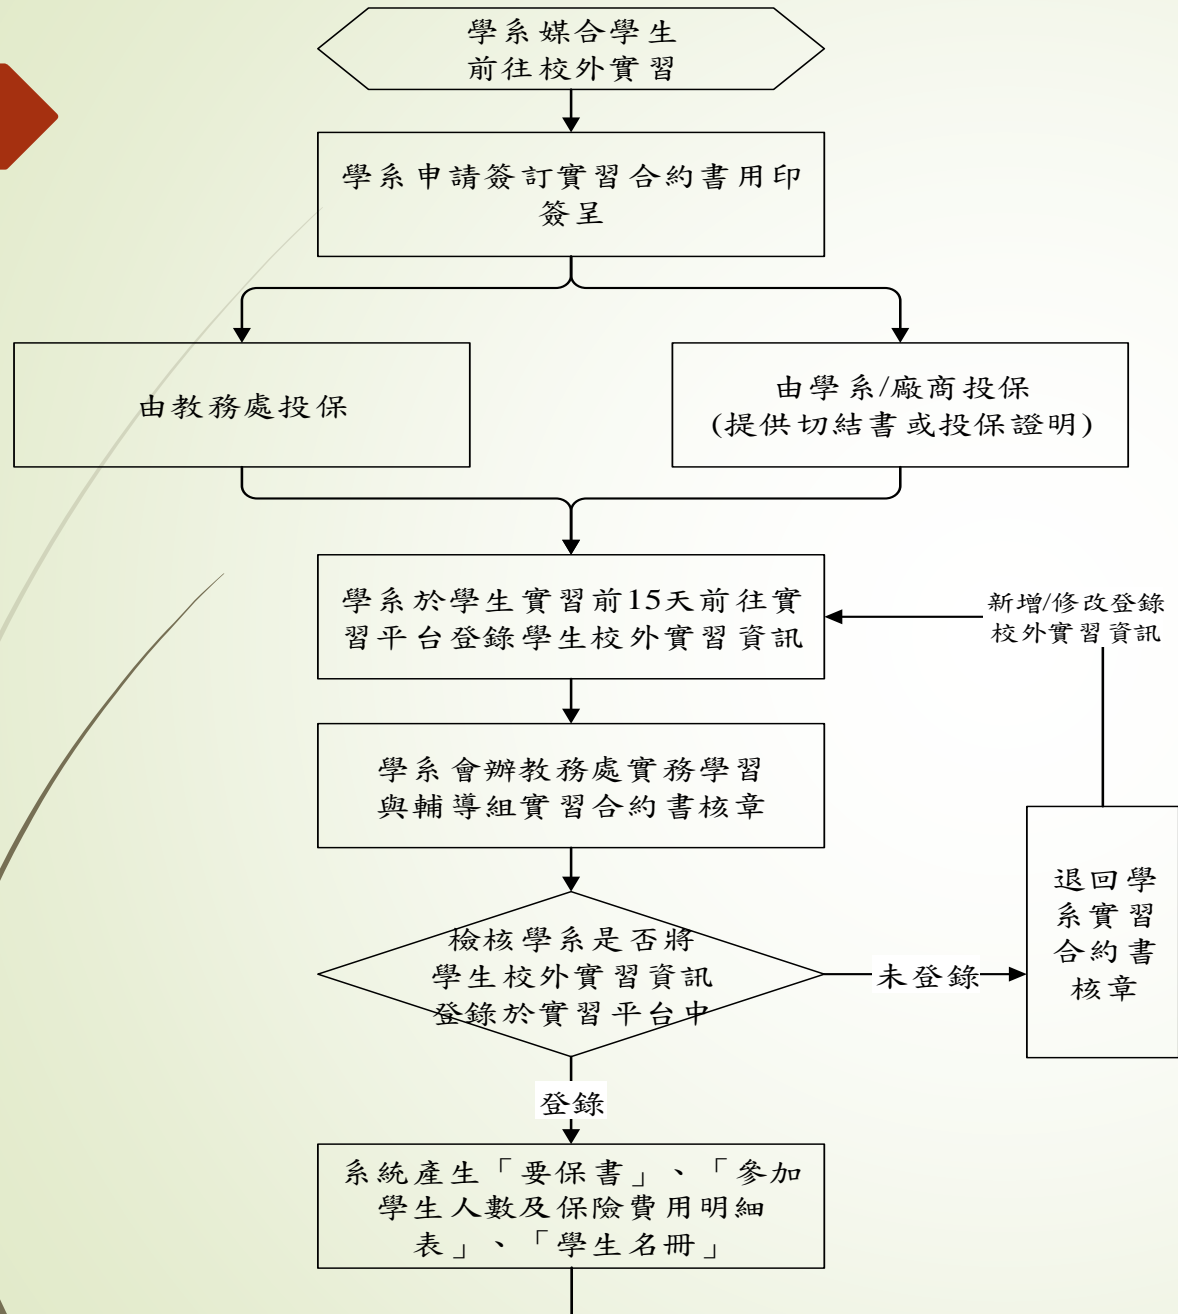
學系媒合學生前往校外實習

學系申請簽訂實習合約書用印簽呈

由教務處投保

由學系/廠商投保
(提供切結書或投保證明)

學系於學生實習前15天前往實習平台登錄學生校外實習資訊

新增/修改登錄校外實習資訊

學系會辦教務處實務學習與輔導組實習合約書核章

檢核學系是否將學生校外實習資訊登錄於實習平台中

未登錄

退回學系實習合約書核章

登錄

系統產生「要保書」、「參加學生人數及保險費用明細表」、「學生名冊」